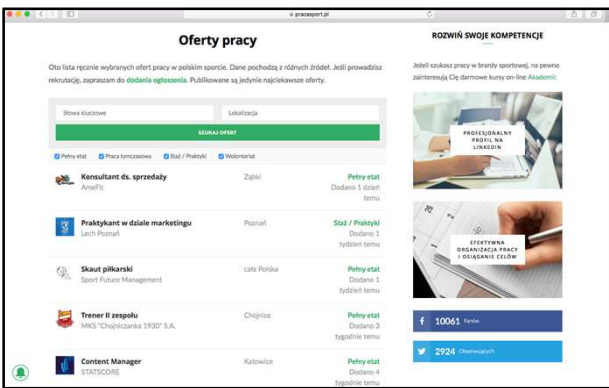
pracasport.pl

Oferty pracy

Oto lista ręcznie wybranych ofert pracy w polskim sporcie. Dane pochodzą z różnych źródeł. Jeśli prowadzisz rekrutację, zapraszam do dodania ogłoszenia. Publikowane są jedynie najciekawsze oferty.

Słowa kluczowe

Lokalizacja

SZUKAJ OFERT

Pełny etat Praca tymczasowa Staż / Praktyki Wolontariat

| | | |
|---|---|---|
| Konsultant ds. sprzedaży AmeFit | Ząbki | Pełny etat Dodano 1 dzień temu |
| Praktykant w dziale marketingu Lech Poznań | Poznań | Staż / Praktyki Dodano 1 tydzień temu |
| Skaut piłkarski Sport Future Management | cała Polska | Pełny etat Dodano 1 tydzień temu |
| Trener II zespołu MKS "Chojniczanka 1930" S.A. | Chojnice | Pełny etat Dodano 3 tygodnie temu |
| Content Manager STATSCORE | Katowice | Pełny etat Dodano 4 tygodnie temu |

ROZWIŃ SWOJE KOMPETENCJE

Jeżeli szukasz pracy w branży sportowej, na pewno zainteresują Cię darmowe kursy on-line Akademii:

PROFESJONALNY PROFIL NA LINKEDIN

EFEKTYWNA ORGANIZACJA PRACY I OSIĄGANIE CELÓW

f 10061 Fanów

2924 Obserwujących